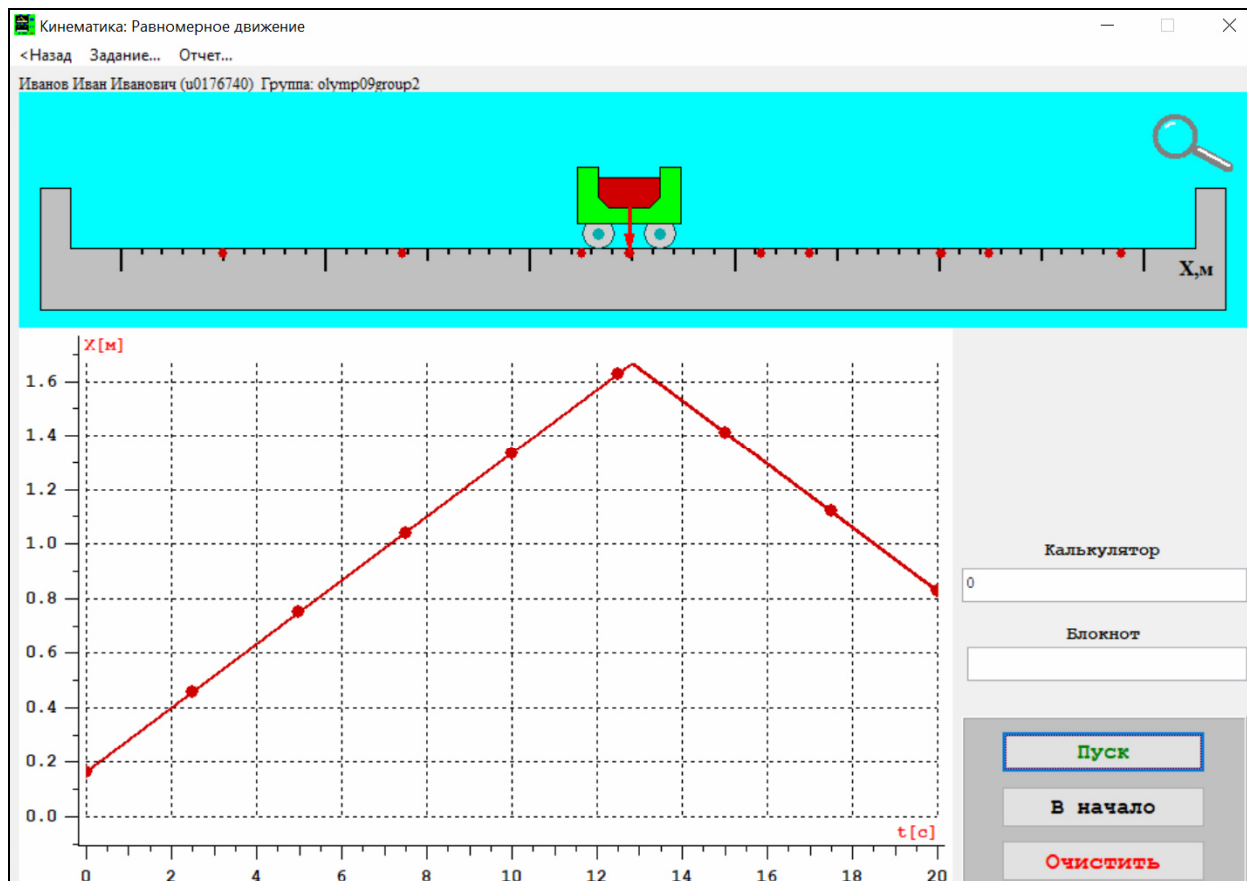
Кинематика: Равномерное движение

<Назад Задание... Отчет...

Иванов Иван Иванович (u0176740) Группа: olymp09group2

X,м

X[м]

1.6
1.4
1.2
1.0
0.8
0.6
0.4
0.2
0.0

t[c]

0 2 4 6 8 10 12 14 16 18 20

Калькулятор

0

Блокнот

Пуск

В начало

Очистить